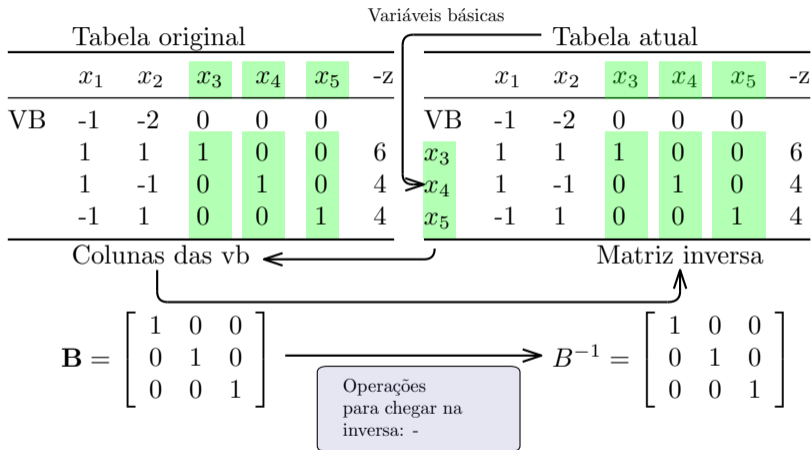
Variáveis básicas

Tabela original

| | $x_1$ | $x_2$ | $x_3$ | $x_4$ | $x_5$ | -z |
|---|---|---|---|---|---|---|
| VB | -1 | -2 | 0 | 0 | 0 | |
| | 1 | 1 | 1 | 0 | 0 | 6 |
| | 1 | -1 | 0 | 1 | 0 | 4 |
| | -1 | 1 | 0 | 0 | 1 | 4 |

Colunas das vb

Tabela atual

| | $x_1$ | $x_2$ | $x_3$ | $x_4$ | $x_5$ | -z |
|---|---|---|---|---|---|---|
| VB | -1 | -2 | 0 | 0 | 0 | |
| $x_3$ | 1 | 1 | 1 | 0 | 0 | 6 |
| $x_4$ | 1 | -1 | 0 | 1 | 0 | 4 |
| $x_5$ | -1 | 1 | 0 | 0 | 1 | 4 |

Matriz inversa

$\mathbf{B} = \begin{bmatrix} 1 & 0 & 0 \\ 0 & 1 & 0 \\ 0 & 0 & 1 \end{bmatrix}$

$B^{-1} = \begin{bmatrix} 1 & 0 & 0 \\ 0 & 1 & 0 \\ 0 & 0 & 1 \end{bmatrix}$

Operações para chegar na inversa: -